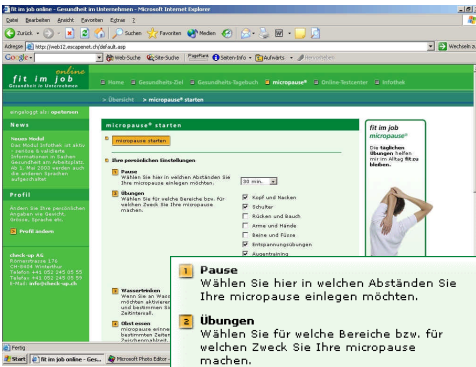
fit im job online - Gesundheit im Unternehmen - Microsoft Internet Explorer

Datei Bearbeiten Ansicht Favoriten Extras ?

Zurück · Suchen Favoriten Medien

Adresse http://web12.escapenet.ch/default.asp Wechseln zu

Google · Web-Suche Site-Suche PageRank Seiten-Info · Aufwärts · Hervorheben

fit im job online
Gesundheit im Unternehmen

Home | Gesundheits-Ziel | Gesundheits-Tagebuch | micropause® | Online-Testcenter | Infothek

angelegt als: opetersen

> Übersicht > micropause® starten

News

Neues Modul
Das Modul Infothek ist aktiv - seriöse & valide Informationen in Sachen Gesundheit am Arbeitsplatz. Ab 3. Mai 2005 werden auch die anderen Sprachen aufgeschaltet.

Profil

Ändern Sie Ihre persönlichen Angaben wie Gewicht, Grösse, Sprache etc.

Profil ändern

check-up AG
Römerstrasse 176
CH-8404 Winterthur
Telefon +41 052 245 05 55
Telefax +41 052 245 05 59
E-Mail: info@check-up.ch

micropause® starten

micropause starten

Ihre persönlichen Einstellungen

1 Pause
Wählen Sie hier in welchen Abständen Sie Ihre micropause einlegen möchten.
30 min.

2 Übungen
Wählen Sie für welche Bereiche bzw. für welchen Zweck Sie Ihre micropause machen.
☑ Kopf und Nacken
☑ Schulter
☐ Rücken und Bauch
☐ Arme und Hände
☐ Beine und Füsse
☑ Entspannungsübungen
☑ Augentraining

3 Wassertrinken
Wenn Sie an Wasse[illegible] möchten, aktivieren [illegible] und bestimmen Sie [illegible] Zeiteinterval.

4 Obst essen
micropause erinne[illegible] bestimmten Zeiten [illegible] Zwischenmahlzeit.

fit im job
micropause®
Die täglichen Übungen helfen mir im Alltag fit zu bleiben.

1 Pause
Wählen Sie hier in welchen Abständen Sie Ihre micropause einlegen möchten.

2 Übungen
Wählen Sie für welche Bereiche bzw. für welchen Zweck Sie Ihre micropause machen.

Fertig

Start | fit im job online - Ges... | Microsoft Photo Editor -